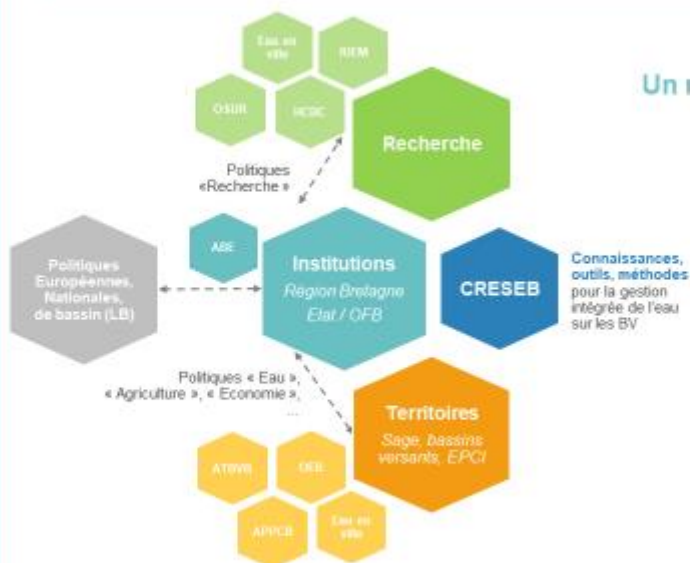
Un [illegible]

Eau en ville

IREM

OSUR

UCBC

Recherche

Politiques «Recherche »

ABE

Politiques Européennes, Nationales, de bassin (LB)

Institutions
Région Bretagne
Etat / OFB

CRESEB

Connaissances, outils, méthodes pour la gestion intégrée de l'eau sur les BV

Politiques « Eau », « Agriculture », « Economie », ...

Territoires
Sage, bassins versants, EPCI

ATBVB

OEB

APPCB

Eau en ville